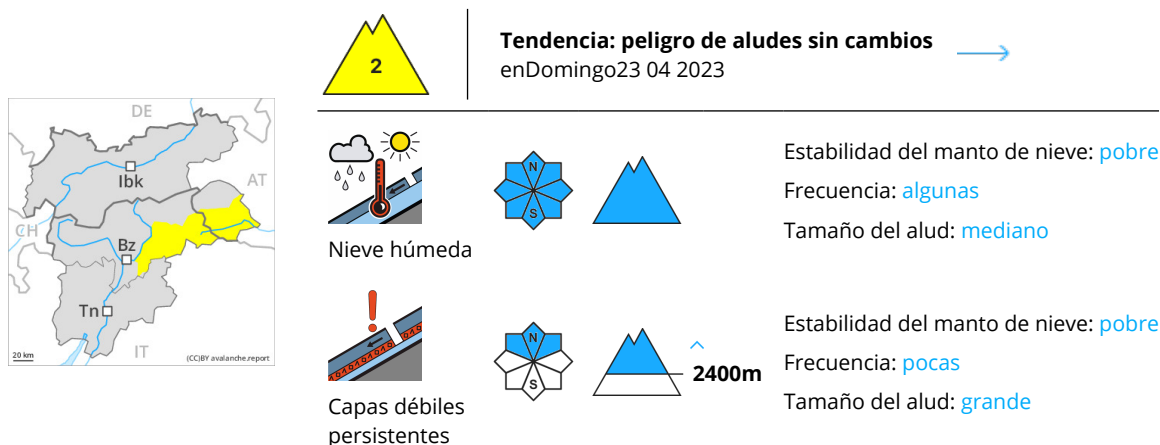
DE
AT
CH
Ibk
Bz
Tn
IT
20 km
(CC)BY avalanche.report

2

Tendencia: peligro de aludes sin cambios
enDomingo23 04 2023

Nieve húmeda
N
S
Estabilidad del manto de nieve: pobre
Frecuencia: algunas
Tamaño del alud: mediano

Capas débiles persistentes
N
S
2400m
Estabilidad del manto de nieve: pobre
Frecuencia: pocas
Tamaño del alud: grande